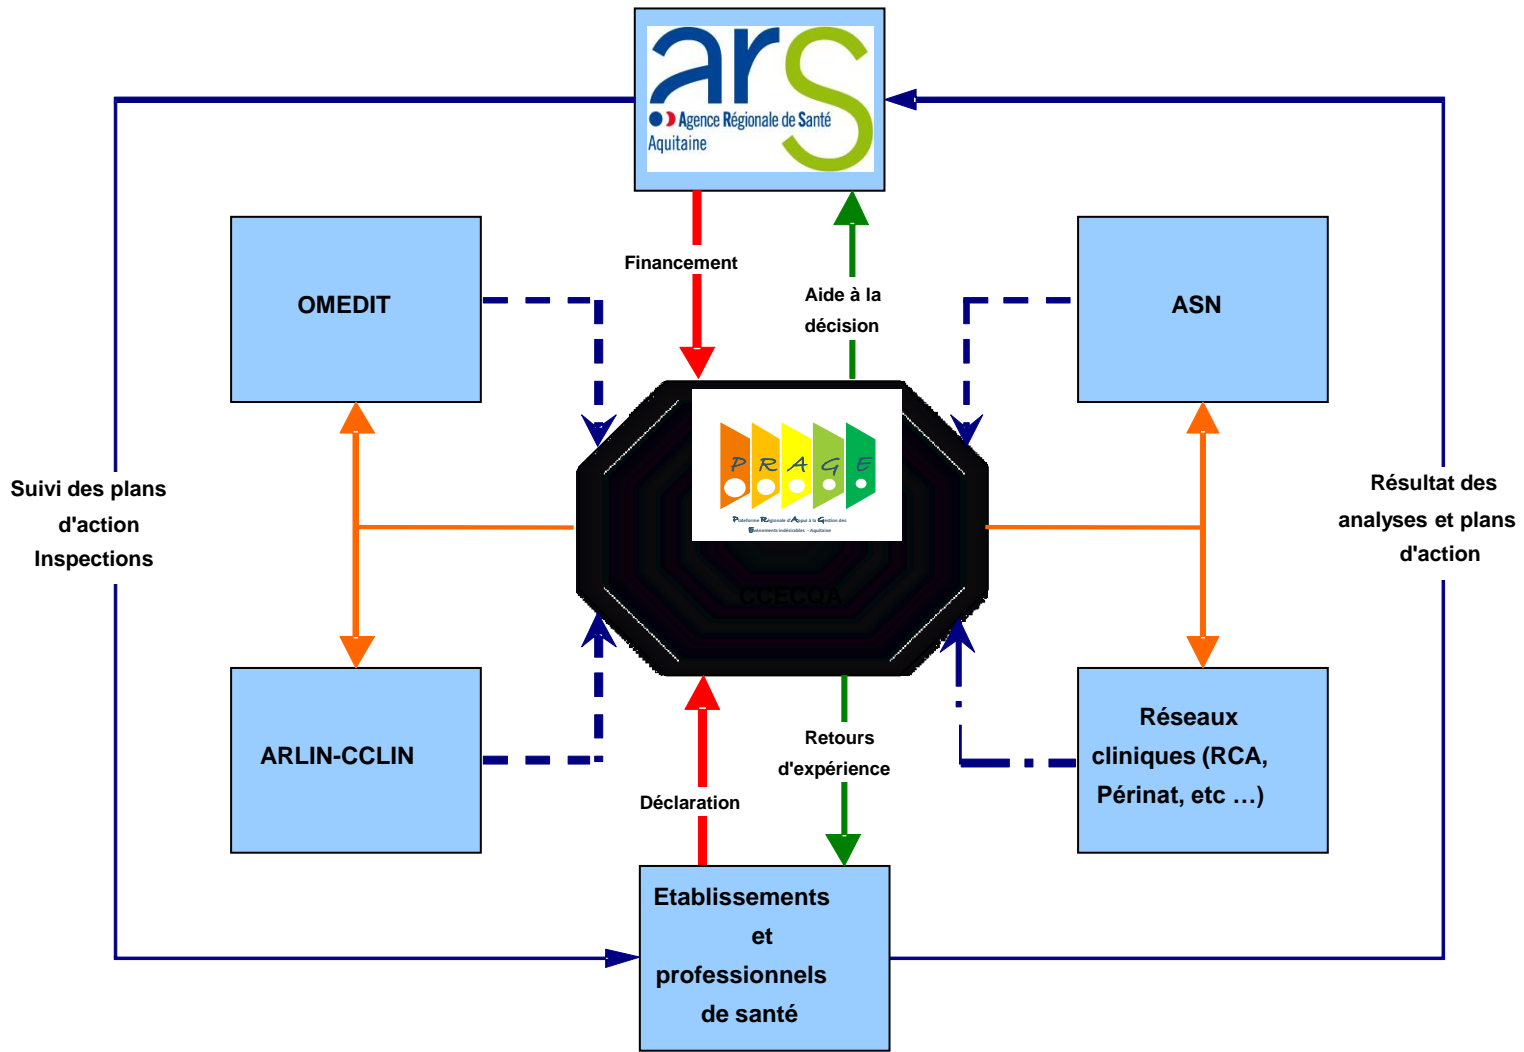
ars
Agence Régionale de Santé
Aquitaine

OMEDIT

ASN

Financement

Aide à la décision

PRAGE
Plateforme Régionale d'Appui à la Gestion des Evénements indésirables - Aquitaine

CCECQA

Suivi des plans d'action Inspections

Résultat des analyses et plans d'action

ARLIN-CCLIN

Réseaux cliniques (RCA, Périnat, etc …)

Retours d'expérience

Déclaration

Etablissements et professionnels de santé